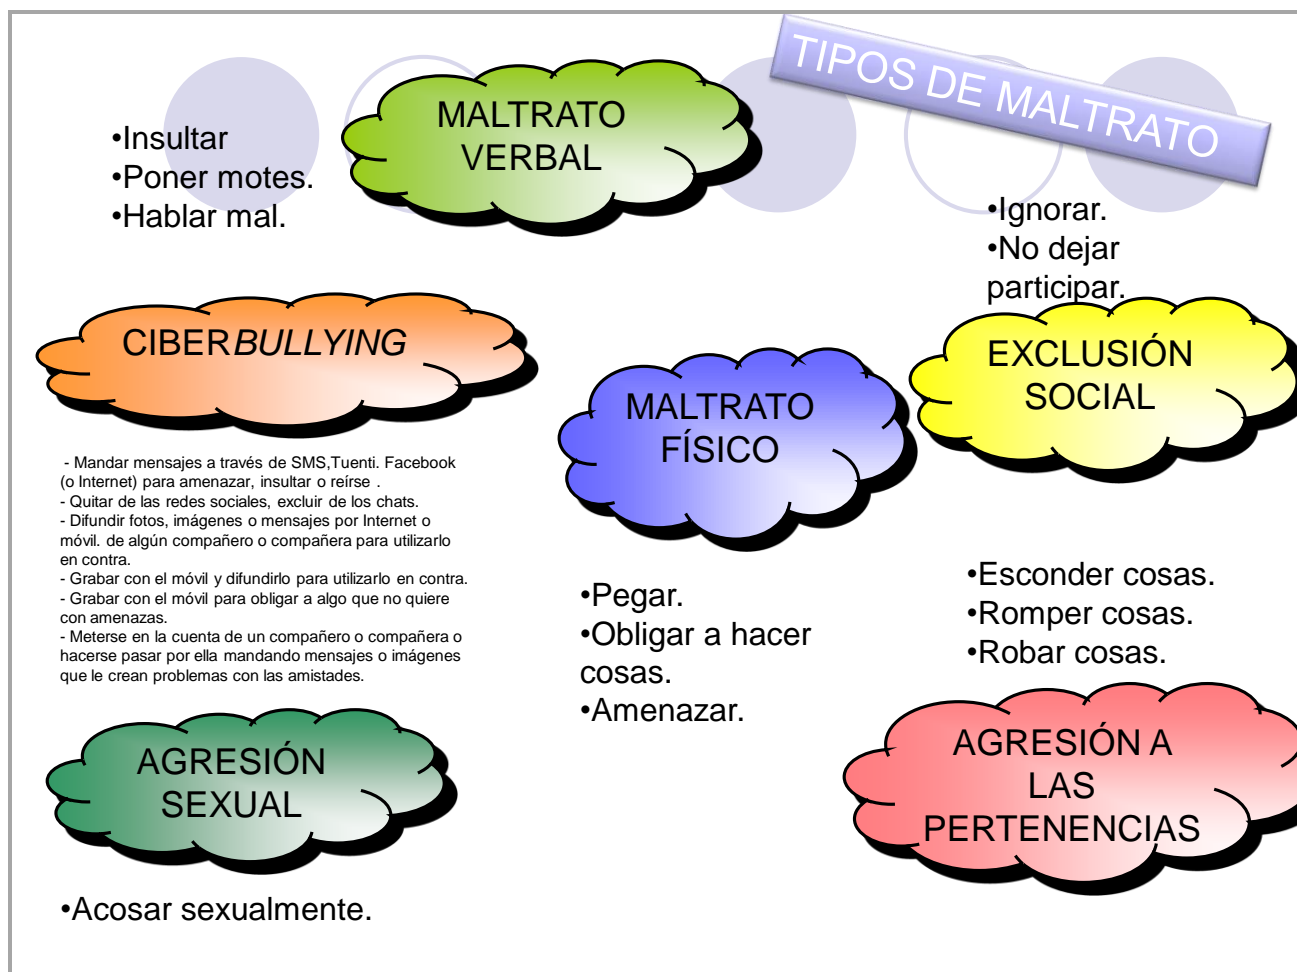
TIPOS DE MALTRATO

MALTRATO VERBAL

•Insultar
•Poner motes.
•Hablar mal.

•Ignorar.
•No dejar participar.

EXCLUSIÓN SOCIAL

CIBERBULLYING

- Mandar mensajes a través de SMS,Tuenti. Facebook (o Internet) para amenazar, insultar o reírse .
- Quitar de las redes sociales, excluir de los chats.
- Difundir fotos, imágenes o mensajes por Internet o móvil. de algún compañero o compañera para utilizarlo en contra.
- Grabar con el móvil y difundirlo para utilizarlo en contra.
- Grabar con el móvil para obligar a algo que no quiere con amenazas.
- Meterse en la cuenta de un compañero o compañera o hacerse pasar por ella mandando mensajes o imágenes que le crean problemas con las amistades.

MALTRATO FÍSICO

•Pegar.
•Obligar a hacer cosas.
•Amenazar.

•Esconder cosas.
•Romper cosas.
•Robar cosas.

AGRESIÓN A LAS PERTENENCIAS

AGRESIÓN SEXUAL

•Acosar sexualmente.